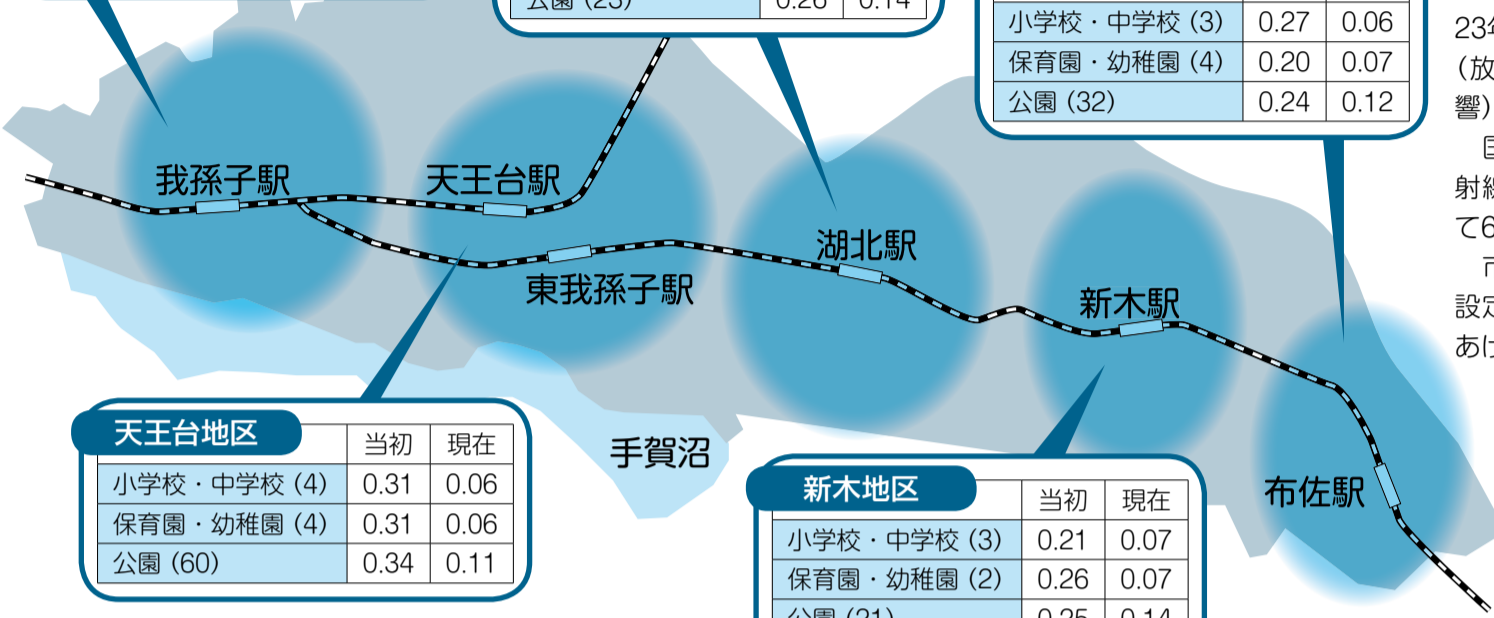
| 公園 (23) | 0.26 | 0.14 |
|---|---|---|

| 小学校・中学校 (3) | 0.27 | 0.06 |
|---|---|---|
| 保育園・幼稚園 (4) | 0.20 | 0.07 |
| 公園 (32) | 0.24 | 0.12 |

23年
(放
響)
国
射線
て6
市
設定
あけ

我孫子駅
天王台駅
東我孫子駅
湖北駅
新木駅
布佐駅
手賀沼

天王台地区

| | 当初 | 現在 |
|---|---|---|
| 小学校・中学校 (4) | 0.31 | 0.06 |
| 保育園・幼稚園 (4) | 0.31 | 0.06 |
| 公園 (60) | 0.34 | 0.11 |

新木地区

| | 当初 | 現在 |
|---|---|---|
| 小学校・中学校 (3) | 0.21 | 0.07 |
| 保育園・幼稚園 (2) | 0.26 | 0.07 |
| 公園 (21) | 0.25 | 0.14 |